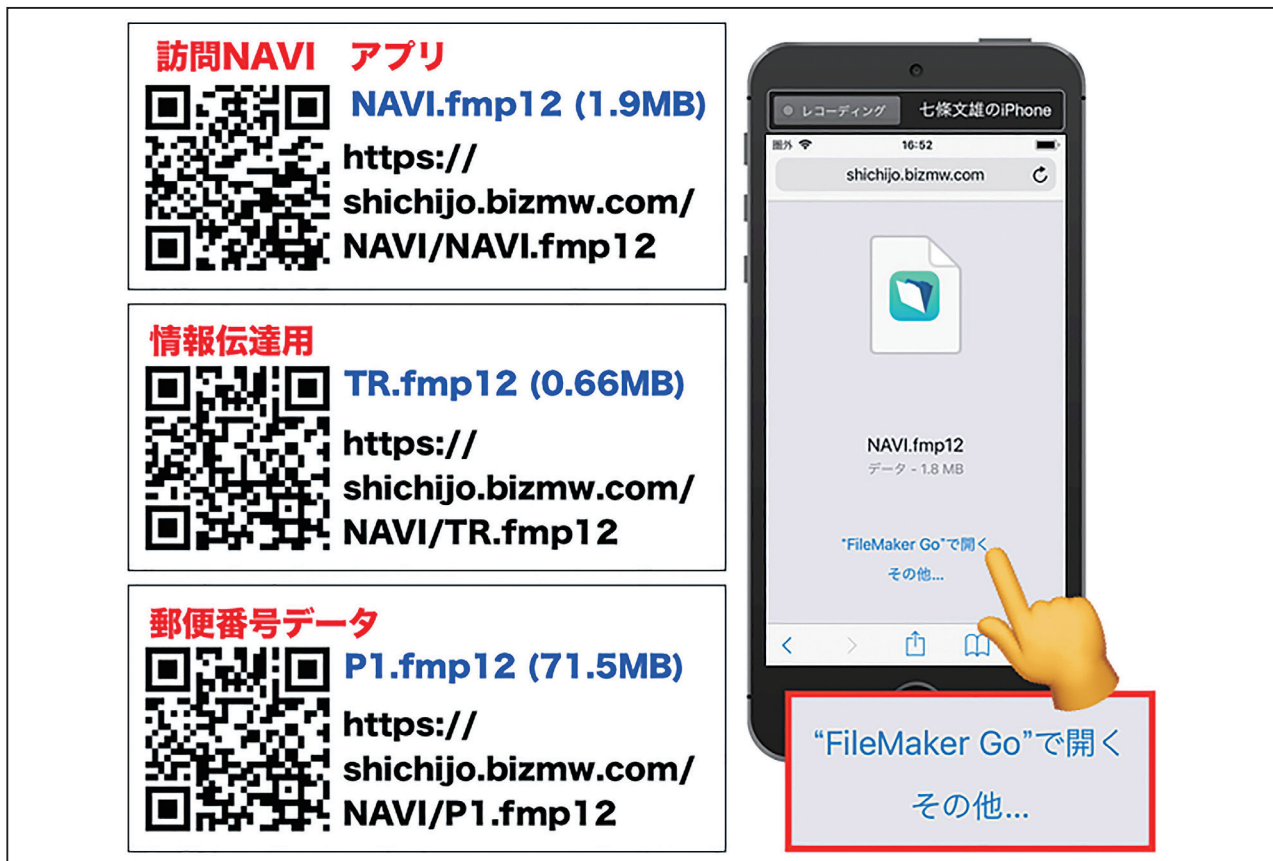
訪問NAVI　アプリ
NAVI.fmp12 (1.9MB)
https://shichijo.bizmw.com/NAVI/NAVI.fmp12

情報伝達用
TR.fmp12 (0.66MB)
https://shichijo.bizmw.com/NAVI/TR.fmp12

郵便番号データ
P1.fmp12 (71.5MB)
https://shichijo.bizmw.com/NAVI/P1.fmp12

レコーディング　七條文雄のiPhone
圏外　16:52
shichijo.bizmw.com
NAVI.fmp12
データ - 1.8 MB
"FileMaker Go"で開く
その他...

"FileMaker Go"で開く
その他...